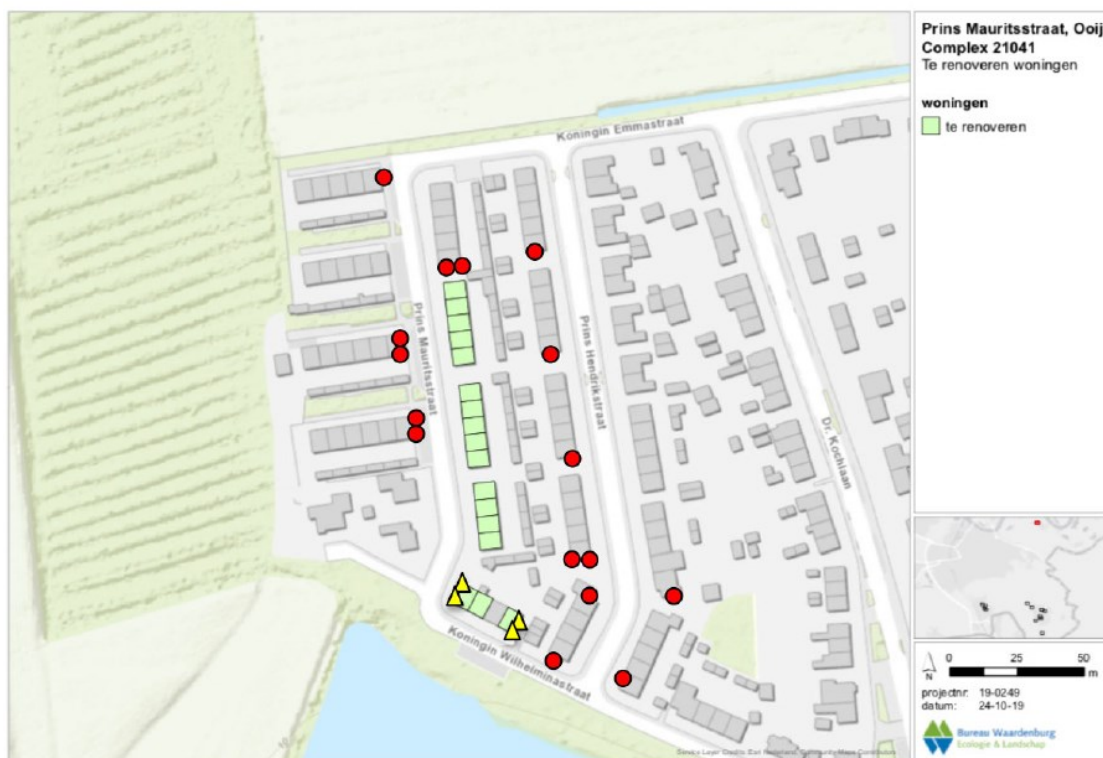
Koningin Emmastraat

Prins Mauritsstraat

Prins Hendrikstraat

Dr. Kochlaan

Koningin Wilheminastraat

Service Layer Credits: Esri Nederland, Community Maps Contributors

Prins Mauritsstraat, Ooij
Complex 21041
Te renoveren woningen

woningen
te renoveren

N

0 25 50 m

projectnr: 19-0249
datum: 24-10-19

Bureau Waardenburg
Ecologie & Landschap